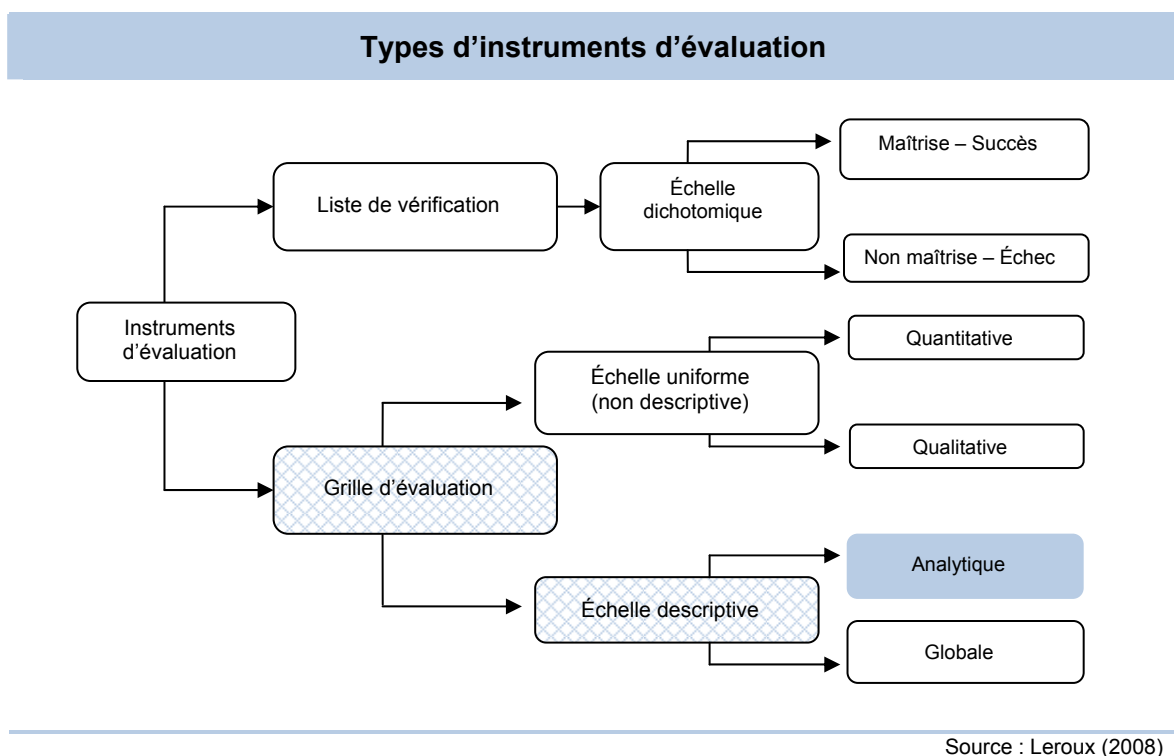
Types d’instruments d’évaluation

Instruments d’évaluation

Liste de vérification

Échelle dichotomique

Maîtrise – Succès

Non maîtrise – Échec

Grille d’évaluation

Échelle uniforme (non descriptive)

Quantitative

Qualitative

Échelle descriptive

Analytique

Globale

Source : Leroux (2008)